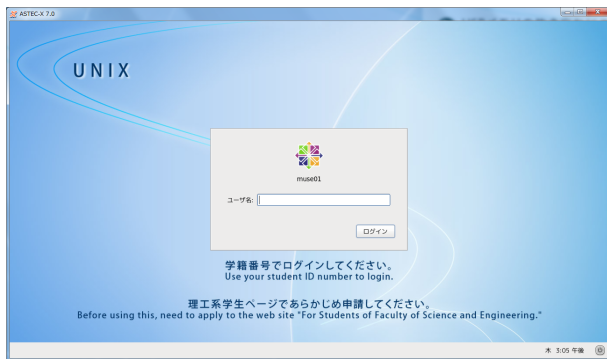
ASTEC-X 7.0

UNIX

muse01

ユーザ名:

ログイン

学籍番号でログインしてください。
Use your student ID number to login.

理工系学生ページであらかじめ申請してください。
Before using this, need to apply to the web site "For Students of Faculty of Science and Engineering."

木 3:05 午後